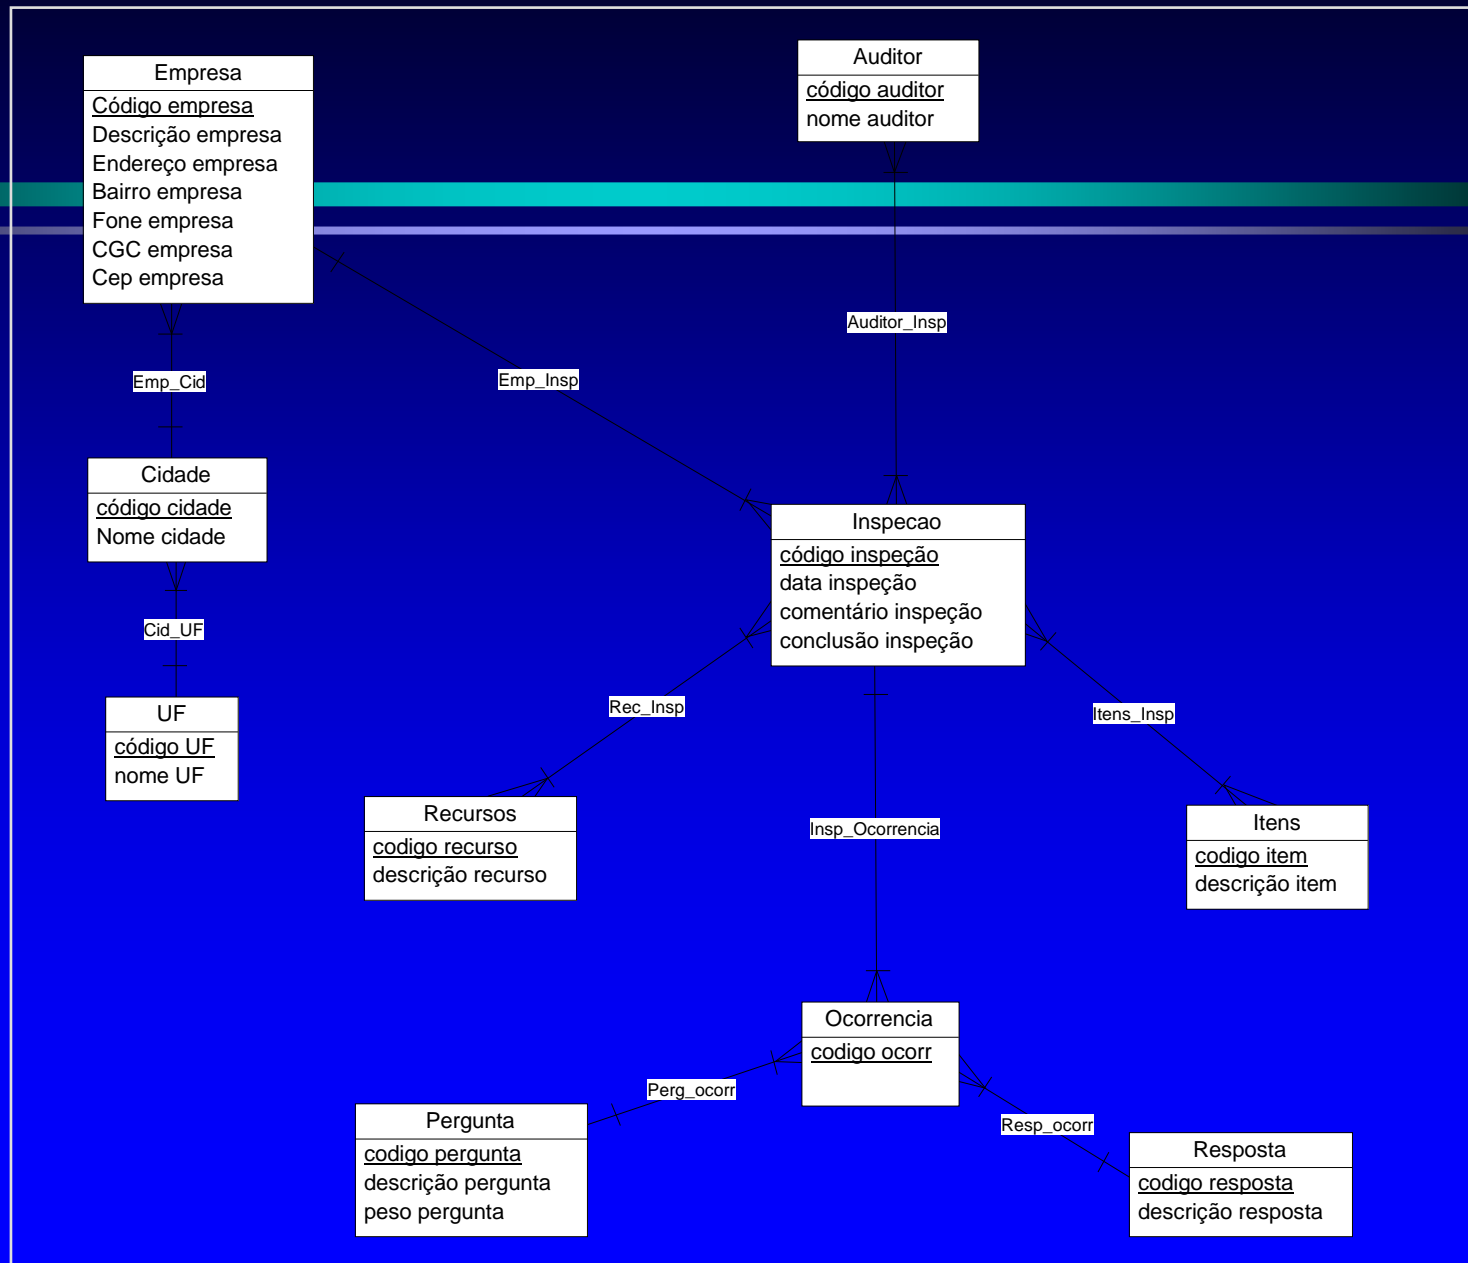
Empresa
Código empresa
Descrição empresa
Endereço empresa
Bairro empresa
Fone empresa
CGC empresa
Cep empresa

Auditor
código auditor
nome auditor

Auditor_Insp

Emp_Cid

Emp_Insp

Cidade
código cidade
Nome cidade

Cid_UF

UF
código UF
nome UF

Inspecao
código inspeção
data inspeção
comentário inspeção
conclusão inspeção

Rec_Insp

Itens_Insp

Recursos
codigo recurso
descrição recurso

Insp_Ocorrencia

Itens
codigo item
descrição item

Ocorrencia
codigo ocorr

Perg_ocorr

Resp_ocorr

Pergunta
codigo pergunta
descrição pergunta
peso pergunta

Resposta
codigo resposta
descrição resposta